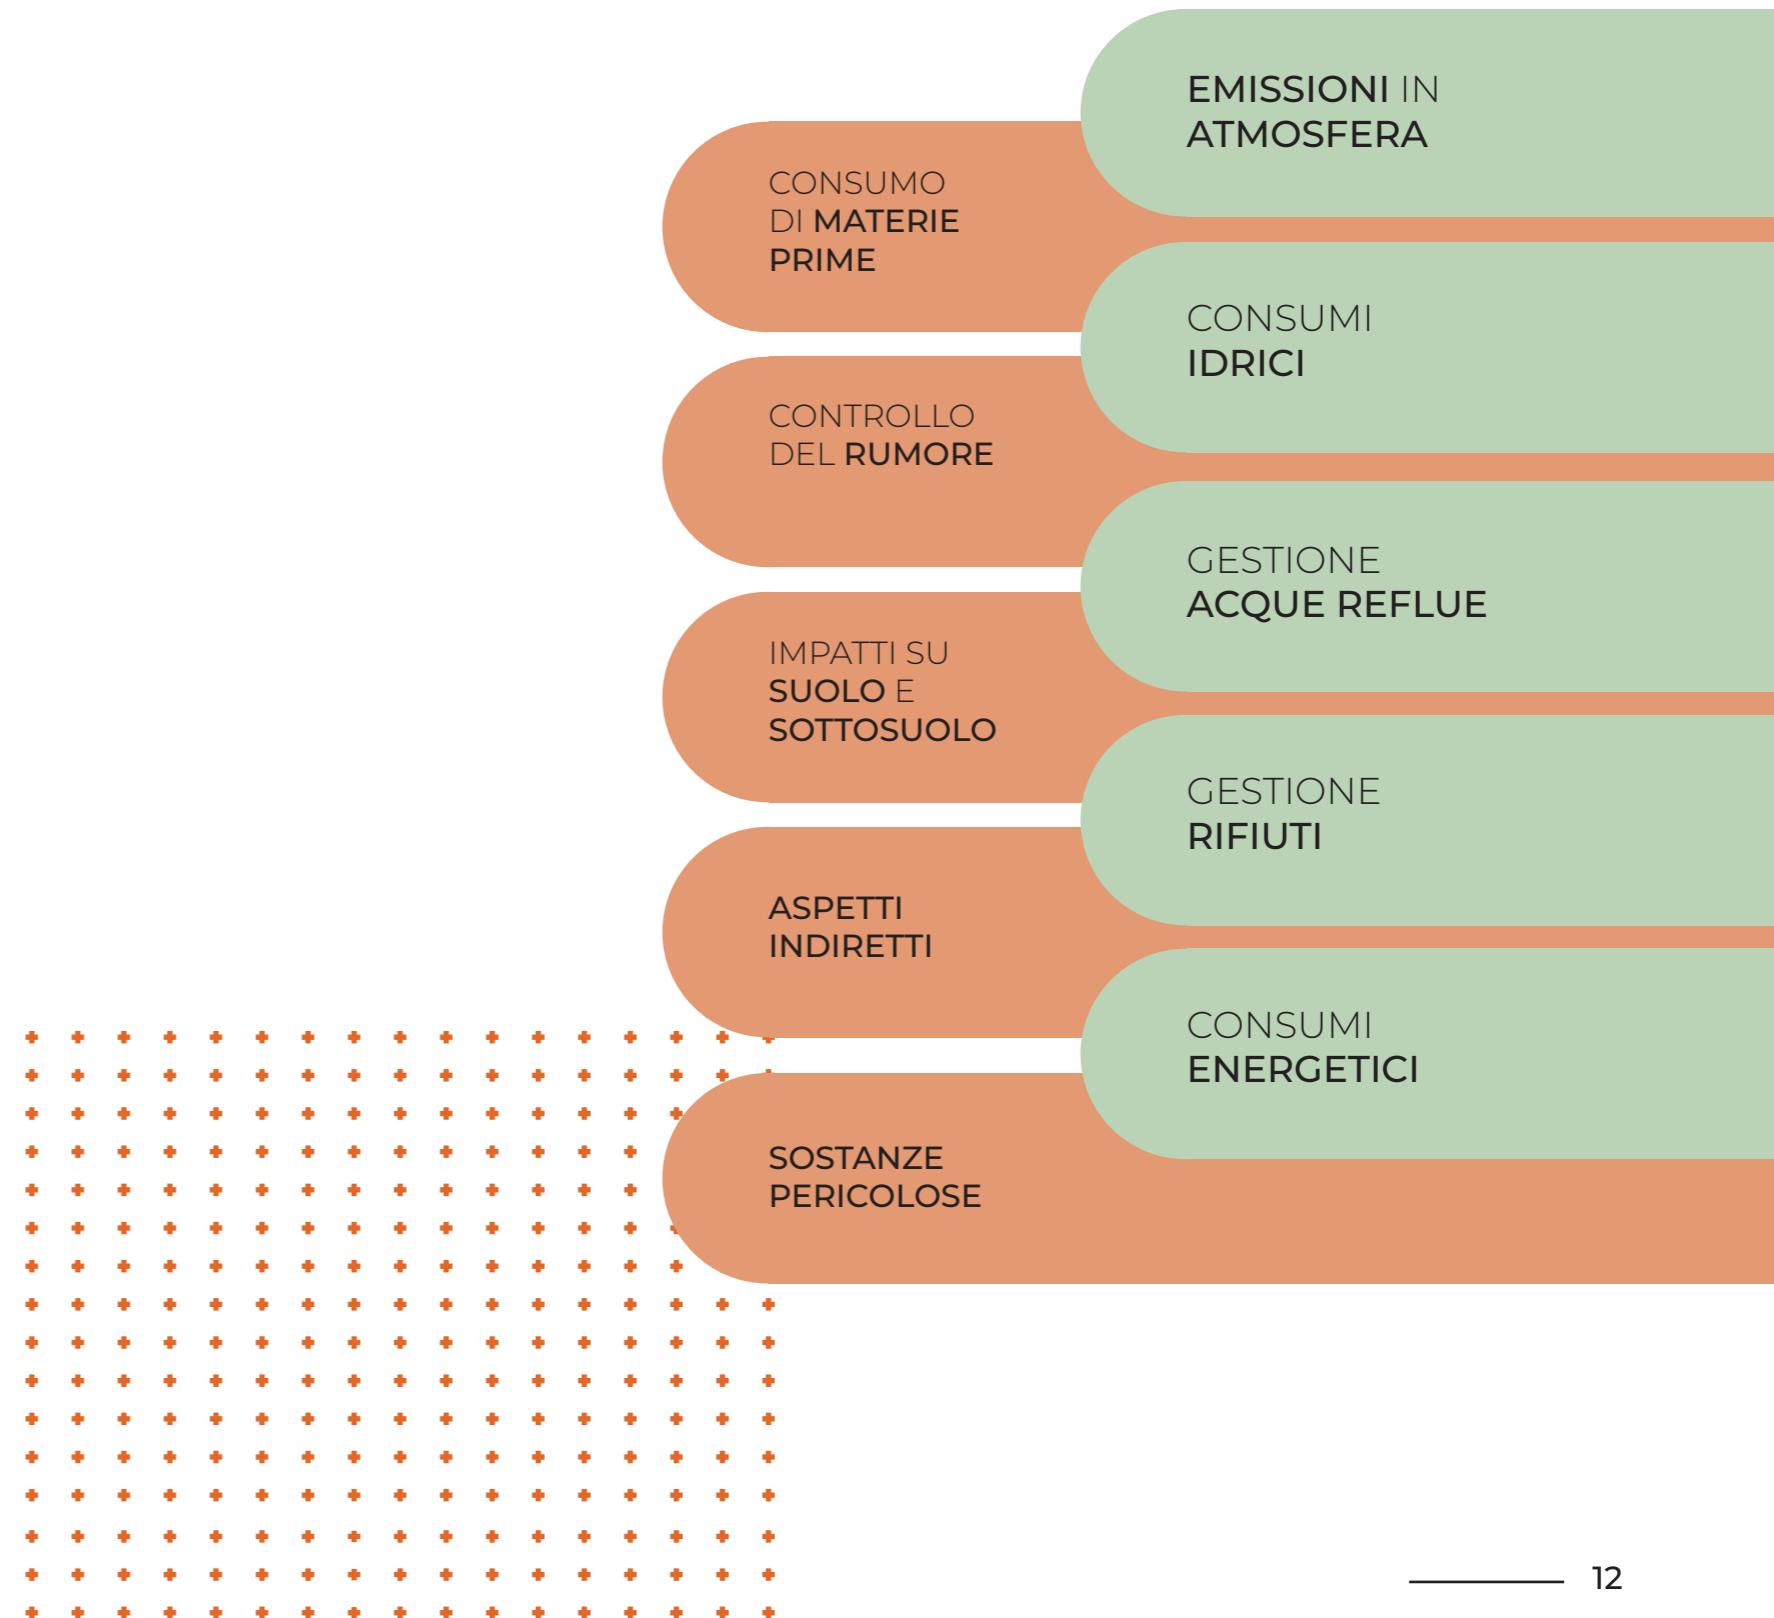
EMISSIONI IN ATMOSFERA

CONSUMO DI MATERIE PRIME

CONSUMI IDRICI

CONTROLLO DEL RUMORE

GESTIONE ACQUE REFLUE

IMPATTI SU SUOLO E SOTTOSUOLO

GESTIONE RIFIUTI

ASPETTI INDIRETTI

CONSUMI ENERGETICI

SOSTANZE PERICOLOSE

12